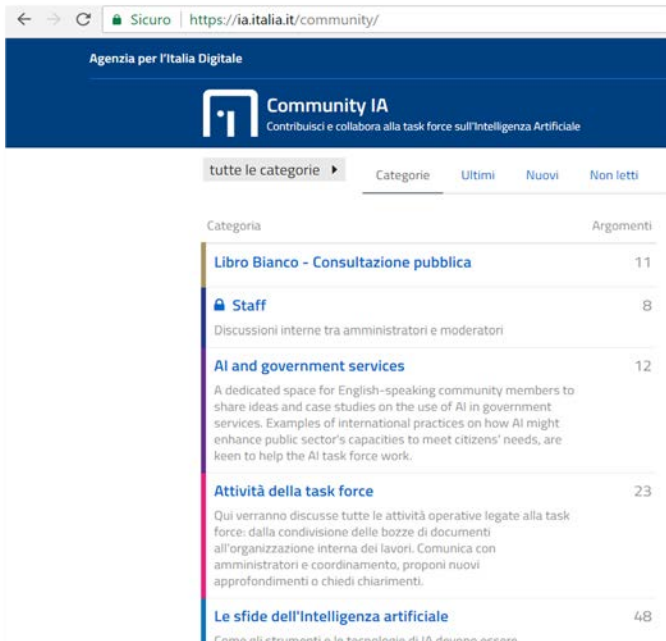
Sicuro | https://ia.italia.it/community/

Agenzia per l'Italia Digitale

Community IA
Contribuisci e collabora alla task force sull'Intelligenza Artificiale

tutte le categorie ▸ Categorie Ultimi Nuovi Non letti

| Categoria | Argomenti |
|---|---|
| Libro Bianco - Consultazione pubblica | 11 |
| Staff<br>Discussioni interne tra amministratori e moderatori | 8 |
| AI and government services<br>A dedicated space for English-speaking community members to share ideas and case studies on the use of AI in government services. Examples of international practices on how AI might enhance public sector's capacities to meet citizens' needs, are keen to help the AI task force work. | 12 |
| Attività della task force<br>Qui verranno discusse tutte le attività operative legate alla task force: dalla condivisione delle bozze di documenti all'organizzazione interna dei lavori. Comunica con amministratori e coordinamento, proponi nuovi approfondimenti o chiedi chiarimenti. | 23 |
| Le sfide dell'Intelligenza artificiale<br>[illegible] | 48 |